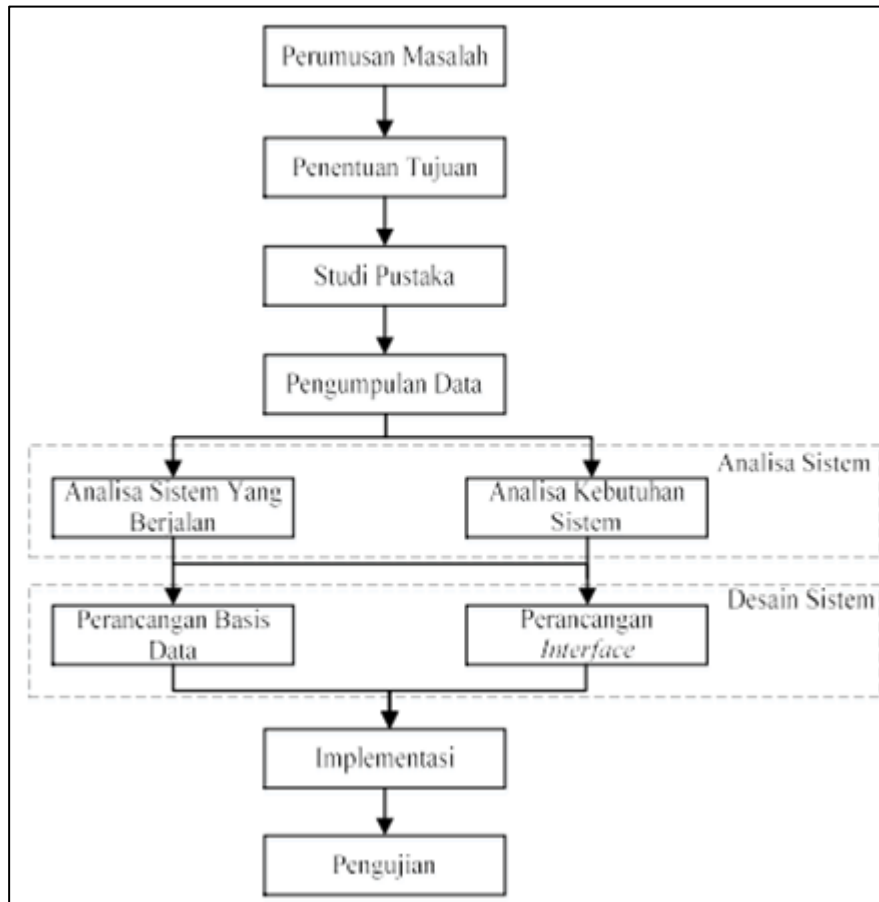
Perumusan Masalah

Penentuan Tujuan

Studi Pustaka

Pengumpulan Data

Analisa Sistem

Analisa Sistem Yang Berjalan

Analisa Kebutuhan Sistem

Desain Sistem

Perancangan Basis Data

Perancangan *Interface*

Implementasi

Pengujian